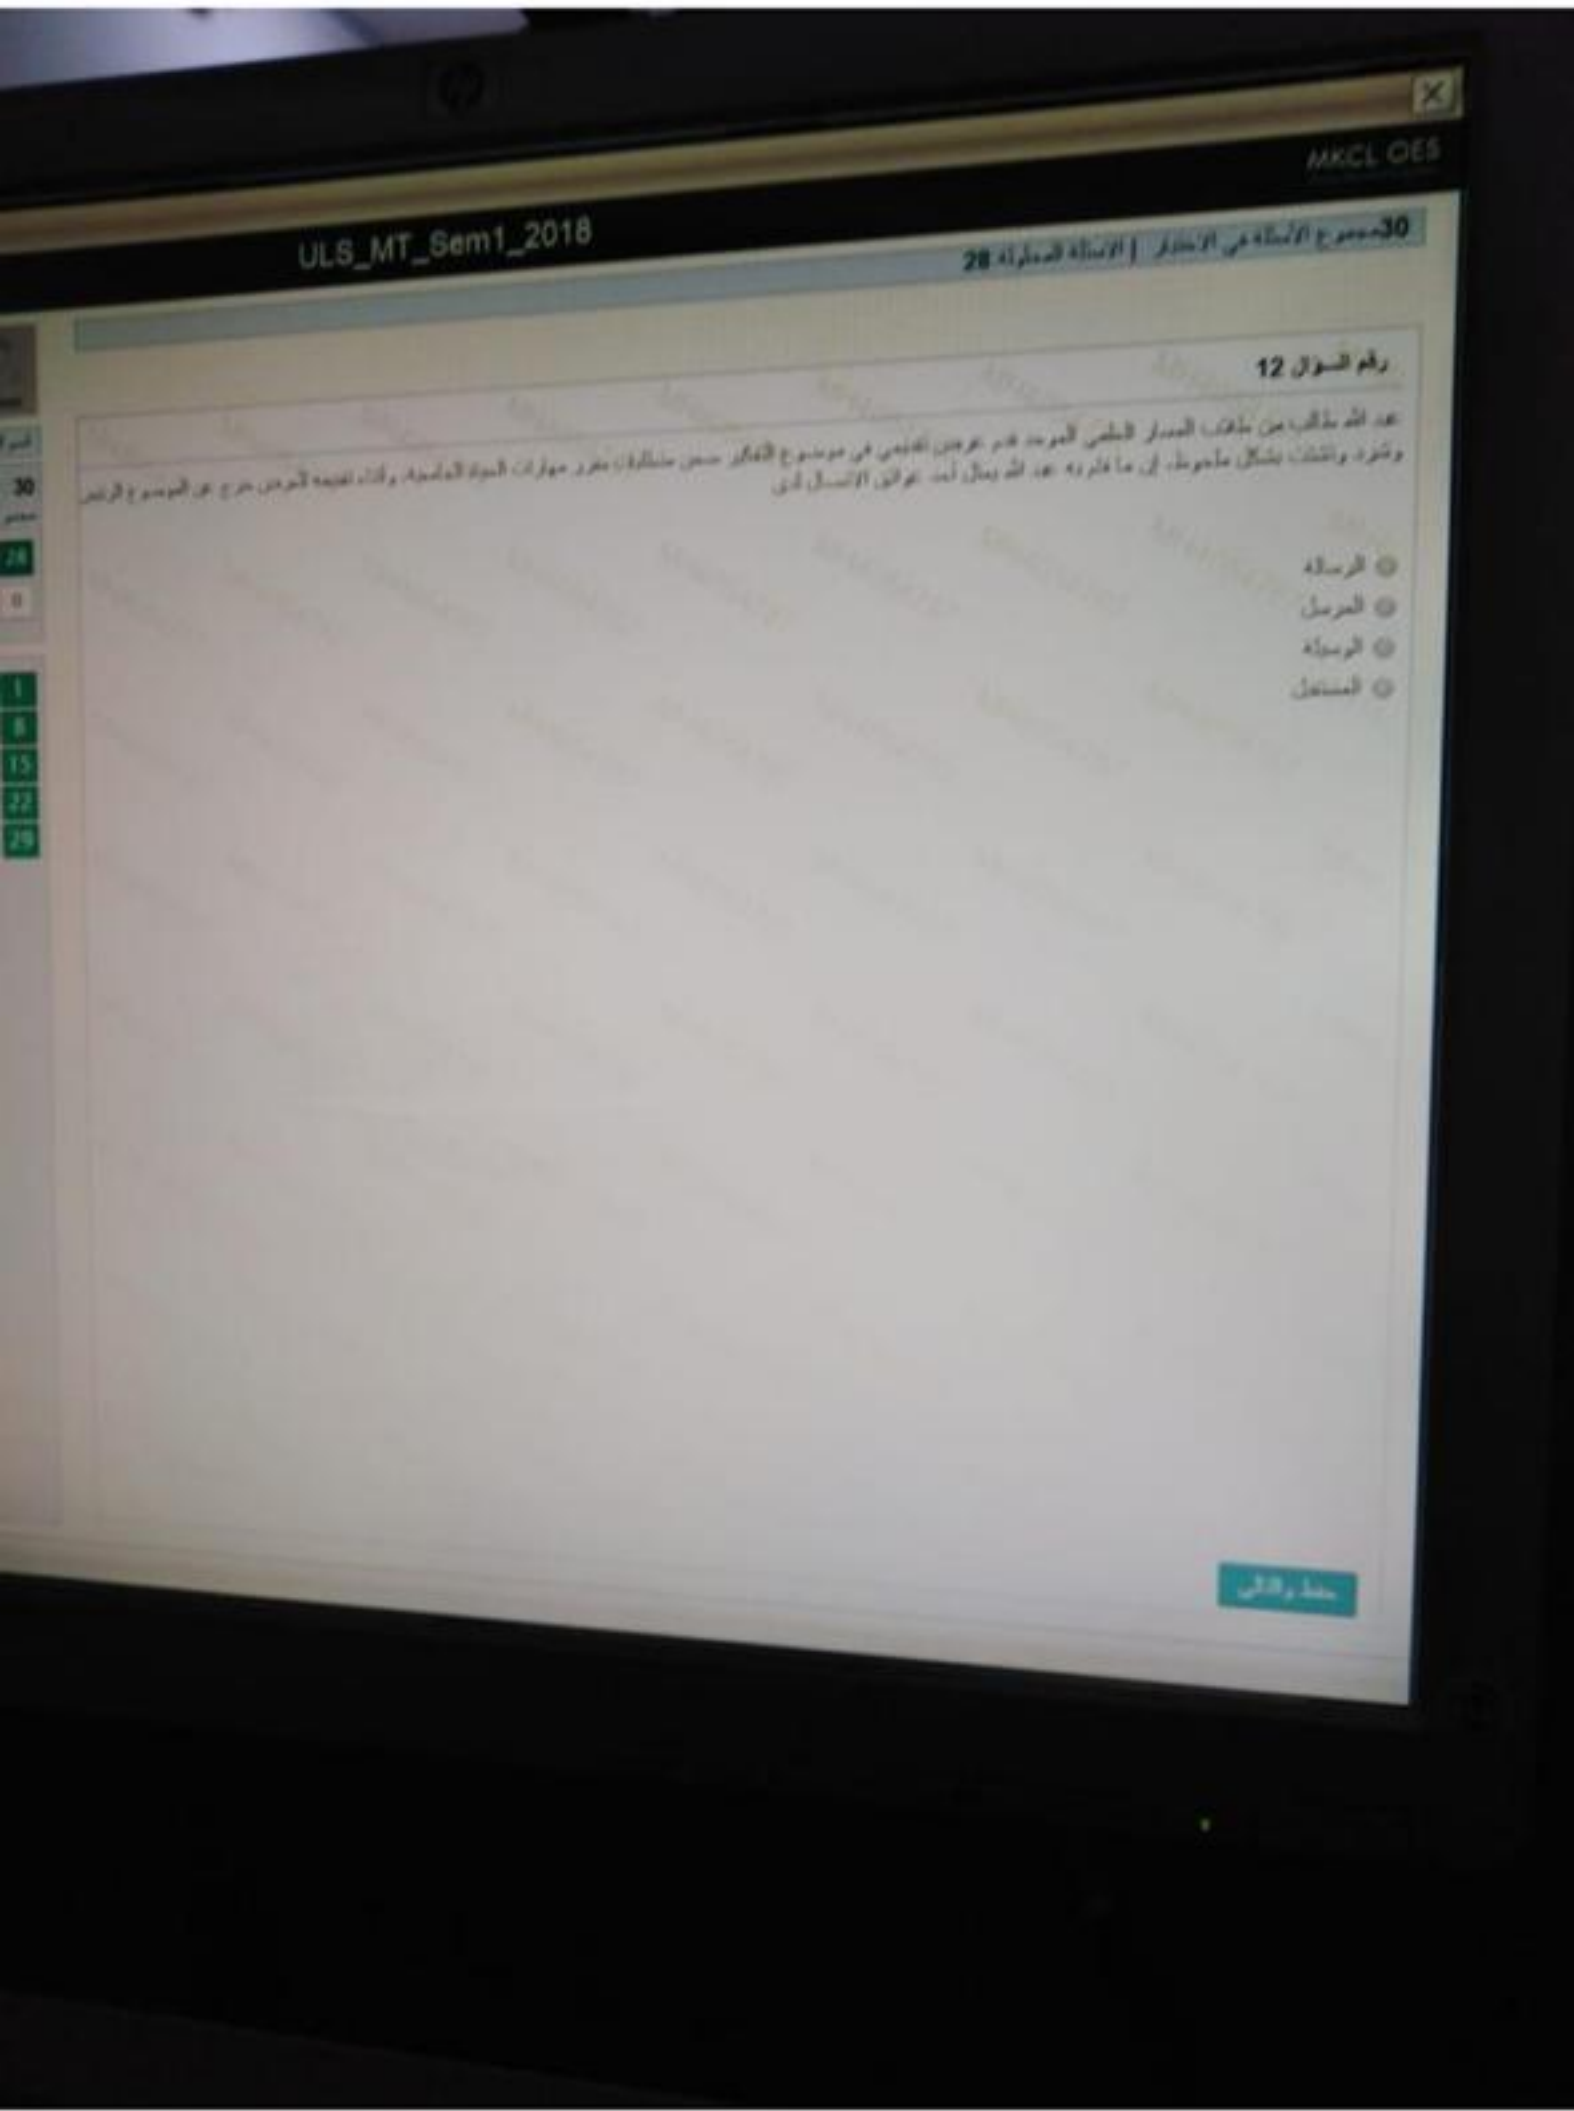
MKCL OES

ULS_MT_Sem1_2018

مجموع الأسئلة في الاختبار 30 | الأسئلة المتروكة 28

رقم السؤال 12

عبد الله طالب من طلاب المسار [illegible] قدم عرضين تقديمي في موضوع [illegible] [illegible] مهارات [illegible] وشرد وانشغل بشكل ملحوظ. إن ما قام به عبد الله يمثل أحد عوائق الاتصال لدى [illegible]

الرسالة
المرسل
الوسيلة
المستقبل

حفظ والتالي

30
24
0
1
8
15
22
29